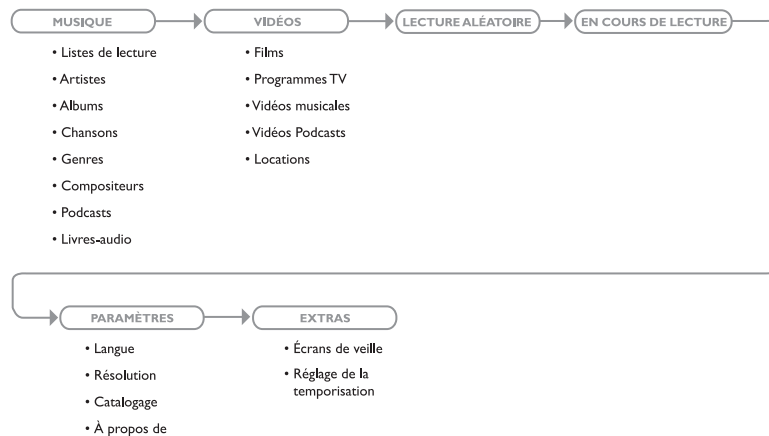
MUSIQUE

• Listes de lecture
• Artistes
• Albums
• Chansons
• Genres
• Compositeurs
• Podcasts
• Livres-audio

VIDÉOS

• Films
• Programmes TV
• Vidéos musicales
• Vidéos Podcasts
• Locations

LECTURE ALÉATOIRE

EN COURS DE LECTURE

PARAMÈTRES

• Langue
• Résolution
• Catalogage
• À propos de

EXTRAS

• Écrans de veille
• Réglage de la temporisation